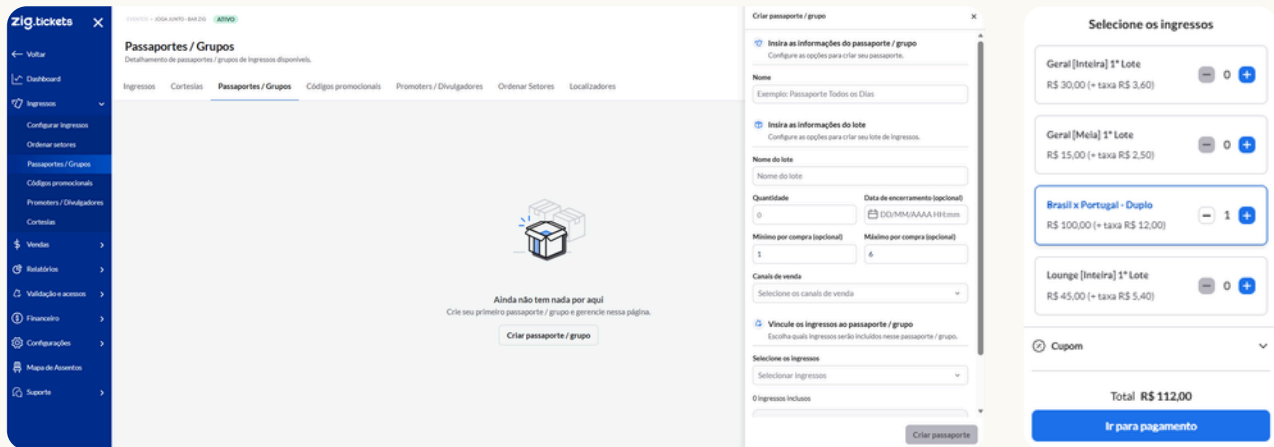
zig.tickets
← Voltar
Dashboard
Ingressos
Configurar ingressos
Ordenar setores
Passaportes / Grupos
Códigos promocionais
Promoters / Divulgadores
Cortesias
Vendas
Relatórios
Validação e acessos
Financeiro
Configurações
Mapa de Assentos
Suporte

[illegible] > JOGA JUNTO - BAR ZIG ATIVO
Passaportes / Grupos
Detalhamento de passaportes / grupos de ingressos disponíveis.
Ingressos Cortesias Passaportes / Grupos Códigos promocionais Promoters / Divulgadores Ordenar Setores Localizadores

Ainda não tem nada por aqui
Crie seu primeiro passaporte / grupo e gerencie nessa página.
Criar passaporte / grupo

Criar passaporte / grupo ×
Insira as informações do passaporte / grupo
Configure as opções para criar seu passaporte.
Nome
Exemplo: Passaporte Todos os Dias
Insira as informações do lote
Configure as opções para criar seu lote de ingressos.
Nome do lote
Nome do lote
Quantidade
0
Data de encerramento (opcional)
DD/MM/AAAA HH:mm
Mínimo por compra (opcional)
1
Máximo por compra (opcional)
6
Canais de venda
Selecione os canais de venda
Vincule os ingressos ao passaporte / grupo
Escolha quais ingressos serão incluídos nesse passaporte / grupo.
Selecione os ingressos
Selecionar ingressos
0 Ingressos inclusos
Criar passaporte

Selecione os ingressos
Geral [Inteira] 1° Lote
R$ 30,00 (+ taxa R$ 3,60)
0
Geral [Meia] 1° Lote
R$ 15,00 (+ taxa R$ 2,50)
0
Brasil x Portugal - Duplo
R$ 100,00 (+ taxa R$ 12,00)
1
Lounge [Inteira] 1° Lote
R$ 45,00 (+ taxa R$ 5,40)
0
Cupom
Total R$ 112,00
Ir para pagamento